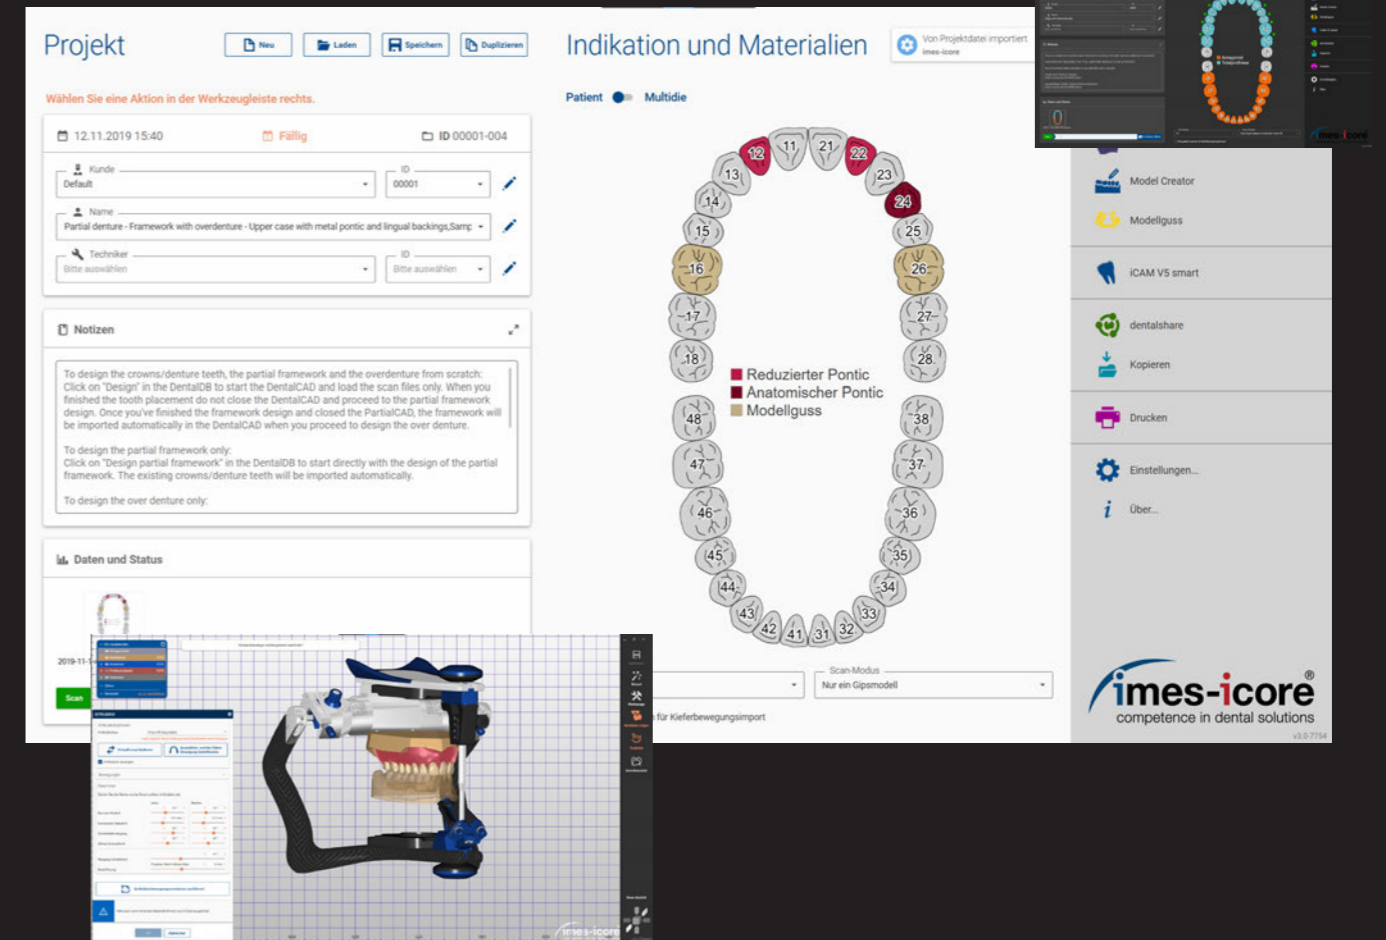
Projekt

Neu Laden Speichern Duplizieren

Wählen Sie eine Aktion in der Werkzeugleiste rechts.

12.11.2019 15:40 Fällig ID 00001-004

Kunde
Default

ID
00001

Name
Partial denture - Framework with overdenture - Upper case with metal pontic and lingual backings,Samp

Techniker
Bitte auswählen

ID
Bitte auswählen

Notizen

To design the crowns/denture teeth, the partial framework and the overdenture from scratch: Click on "Design" in the DentalDB to start the DentalCAD and load the scan files only. When you finished the tooth placement do not close the DentalCAD and proceed to the partial framework design. Once you've finished the framework design and closed the PartialCAD, the framework will be imported automatically in the DentalCAD when you proceed to design the over denture.

To design the partial framework only:
Click on "Design partial framework" in the DentalDB to start directly with the design of the partial framework. The existing crowns/denture teeth will be imported automatically.

To design the over denture only:

Daten und Status

2019-11-1

Scan

Indikation und Materialien

Von Projektdatei importiert
imes-icore

Patient Multidie

12 11 21 22 13 23 14 24 15 25 16 26 17 27 18 28 48 38 47 37 46 36 45 35 44 34 43 33 42 41 31 32

Reduzierter Pontic
Anatomischer Pontic
Modellguss

Scan-Modus
Nur ein Gipsmodell

für Kieferbewegungsimport

Model Creator
Modellguss
iCAM V5 smart
dentalshare
Kopieren
Drucken
Einstellungen...
Über...

imes-icore®
competence in dental solutions
v3.0-7754

imes-icore